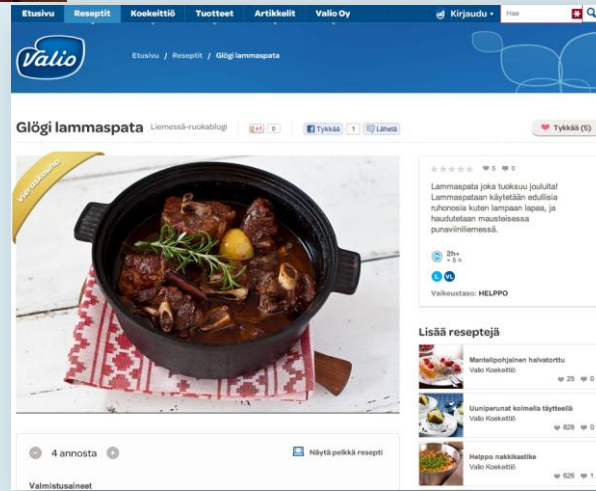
Etusivu Reseptit Koekeittiö Tuotteet Artikkelit Valio Oy Kirjaudu Hae

Valio

Etusivu / Reseptit / Glögi lammaspata

Glögi lammaspata Liemessä-ruokablogi +1 0 Tykkää 1 Lähetä Tykkää (5)

Vieraskuva

5 0

Lammaspata joka tuoksuu joululta! Lammaspataan käytetään edullisia ruhonosia kuten lampaan lapaa, ja haudutetaan mausteisessa punaviiniliemessä.

2h+ + 5 h

L VL

Vaikeustaso: HELPPO

Lisää reseptejä

Mantelipohjainen halvatorttu
Valio Koekeittiö
25 0

Uuniperunat kolmella täytteellä
Valio Koekeittiö
828 0

Helppo nakkikastike
Valio Koekeittiö
826 1

4 annosta

Näytä pelkkä resepti

Valmistusaineet